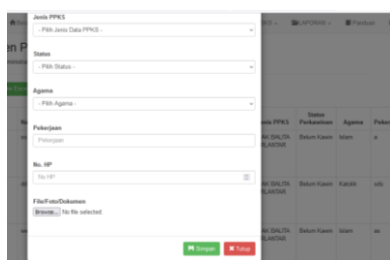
Jenis PPKS
- Pilih Jenis Data PPKS -

Status
- Pilih Status -

Agama
- Pilih Agama -

Pekerjaan
Pekerjaan

No. HP
No HP

File/Foto/Dokumen
Browse... No file selected.

Simpan
Tutup

PKS
LAPORAN
Pengaturan

en P

Jenis PPKS
Status Perkawinan
Agama
Peke

AK BALITA LANTAR
Belum Kawin
Islam

AK BALITA LANTAR
Belum Kawin
Katolik

AK BALITA LANTAR
Belum Kawin
Islam